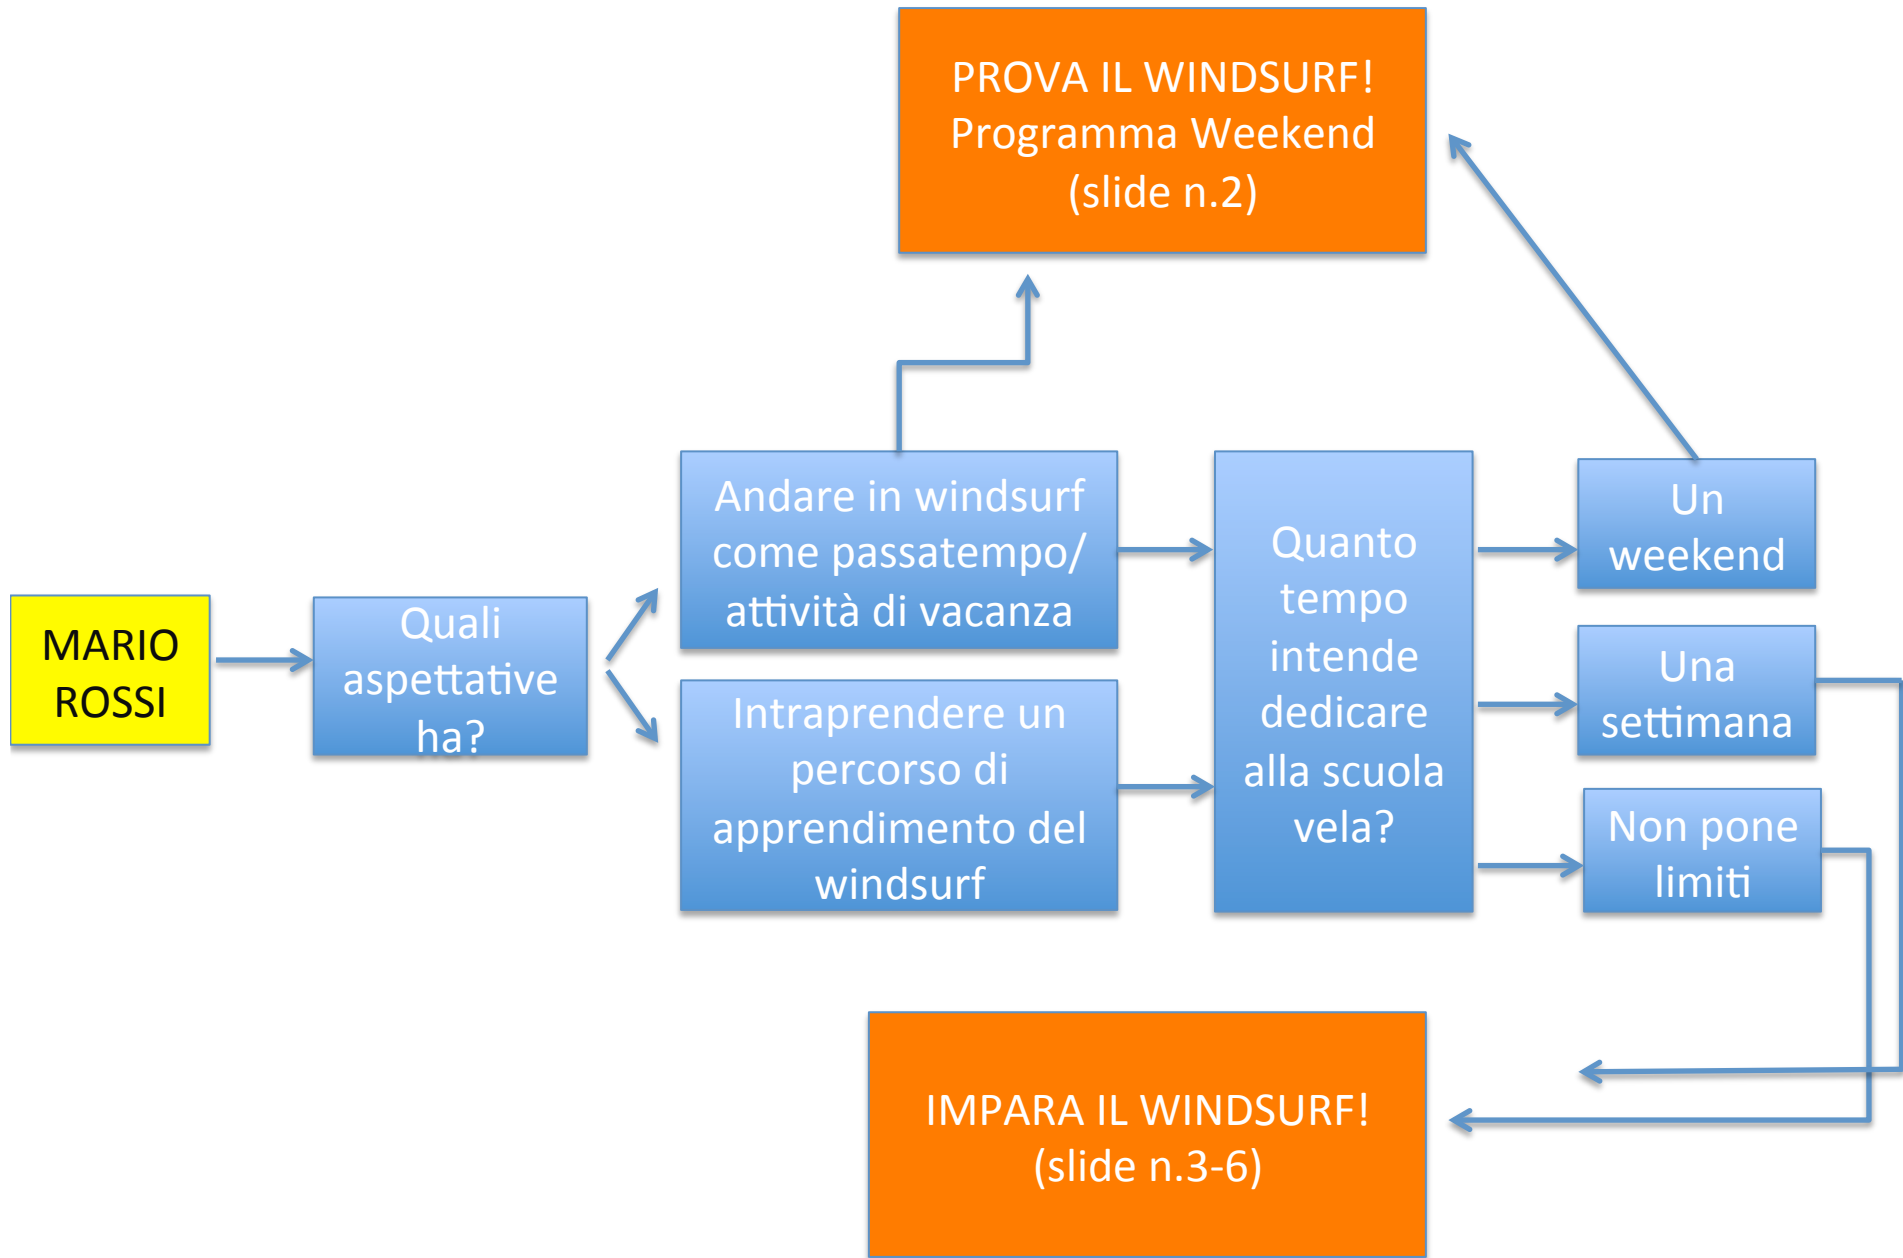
PROVA IL WINDSURF!
Programma Weekend
(slide n.2)

MARIO ROSSI

Quali aspettative ha?

Andare in windsurf come passatempo/ attività di vacanza

Intraprendere un percorso di apprendimento del windsurf

Quanto tempo intende dedicare alla scuola vela?

Un weekend

Una settimana

Non pone limiti

IMPARA IL WINDSURF!
(slide n.3-6)